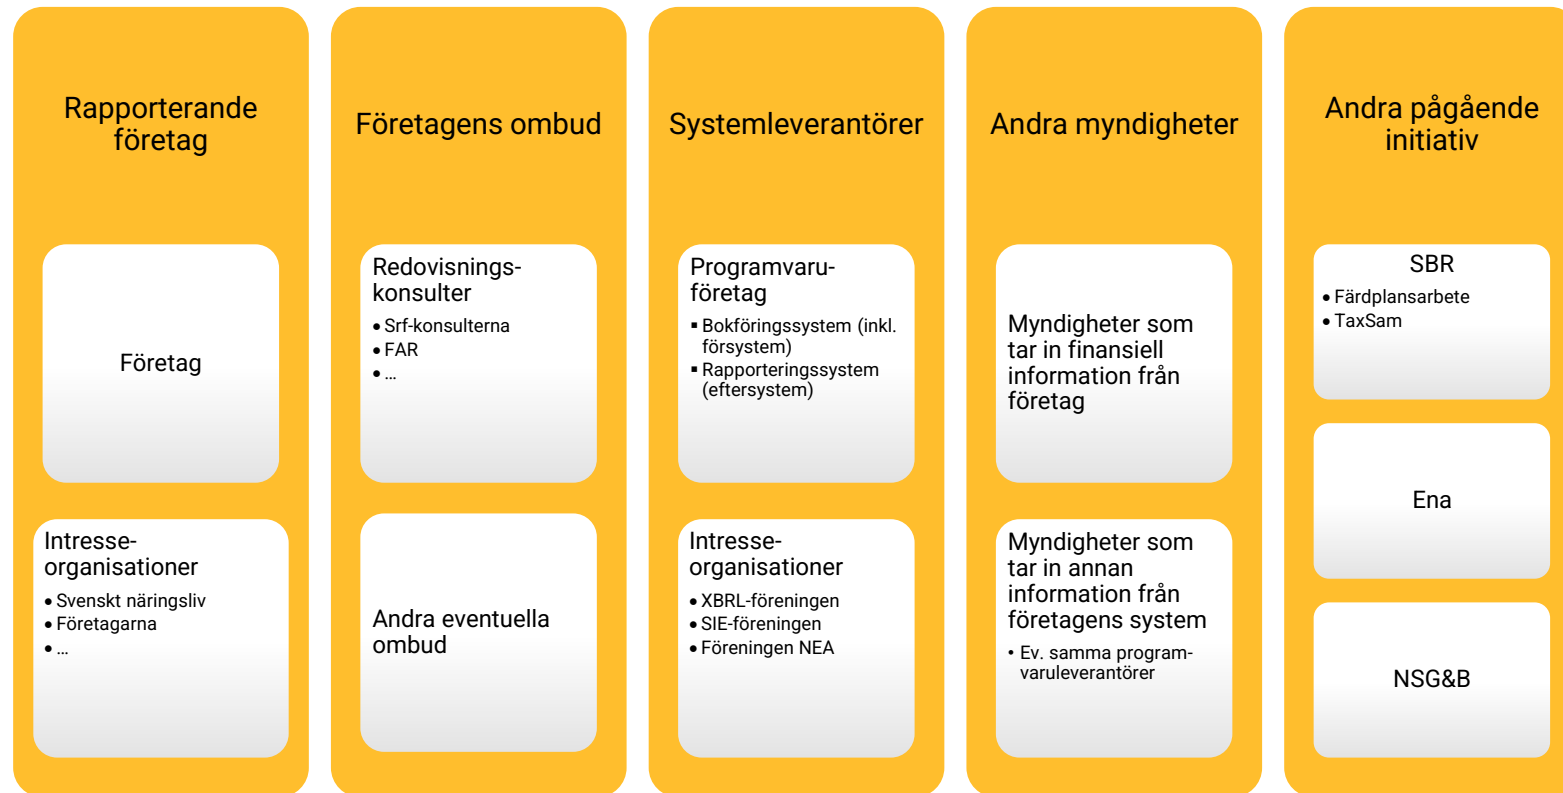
Rapporterande företag

Företag

Intresseorganisationer
• Svenskt näringsliv
• Företagarna
• …

Företagens ombud

Redovisningskonsulter
• Srf-konsulterna
• FAR
• …

Andra eventuella ombud

Systemleverantörer

Programvaruföretag
▪ Bokföringssystem (inkl. försystem)
▪ Rapporteringssystem (eftersystem)

Intresseorganisationer
• XBRL-föreningen
• SIE-föreningen
• Föreningen NEA

Andra myndigheter

Myndigheter som tar in finansiell information från företag

Myndigheter som tar in annan information från företagens system
• Ev. samma programvaruleverantörer

Andra pågående initiativ

SBR
• Färdplansarbete
• TaxSam

Ena

NSG&B